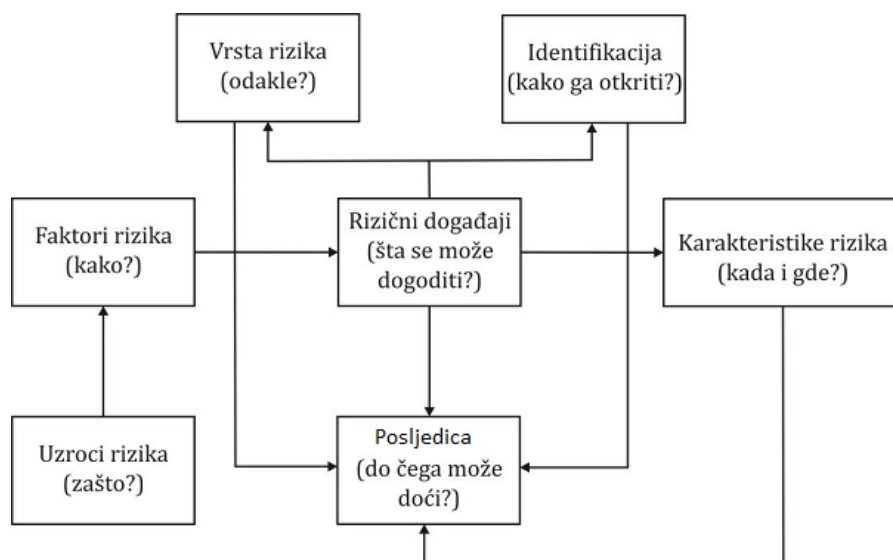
Vrsta rizika (odakle?)

Identifikacija (kako ga otkriti?)

Faktori rizika (kako?)

Rizični događaji (šta se može dogoditi?)

Karakteristike rizika (kada i gde?)

Uzroci rizika (zašto?)

Posljedica (do čega može doći?)